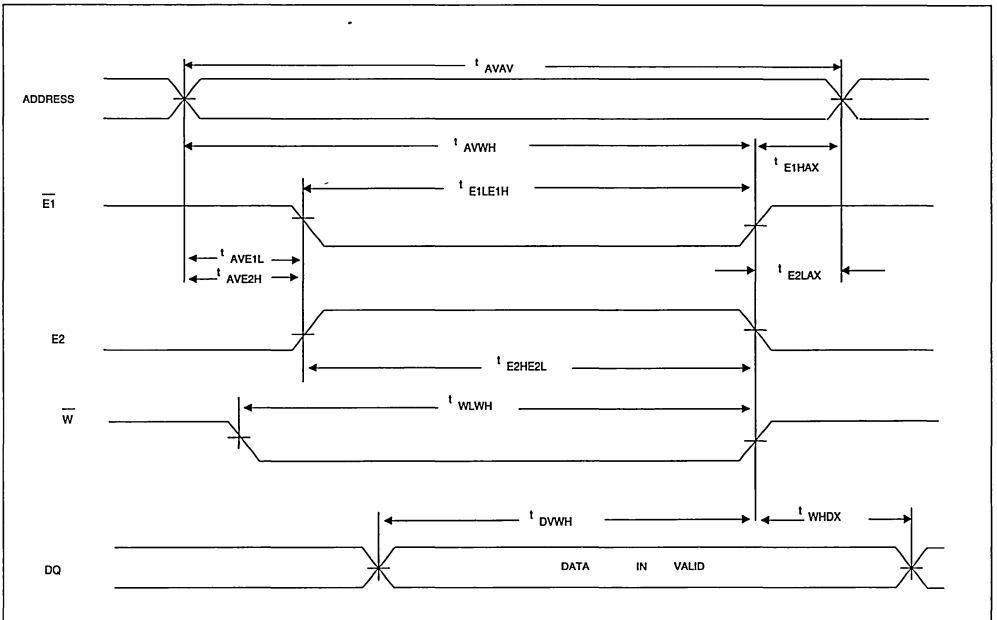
$t_{AVAV}$

ADDRESS

$t_{AVWH}$

$t_{E1HAX}$

$t_{E1LE1H}$

$\overline{E1}$

$t_{AVE1L}$

$t_{AVE2H}$

$t_{E2LAX}$

E2

$t_{E2HE2L}$

$\overline{W}$

$t_{WLWH}$

$t_{DVWH}$

$t_{WHDX}$

DQ

DATA IN VALID